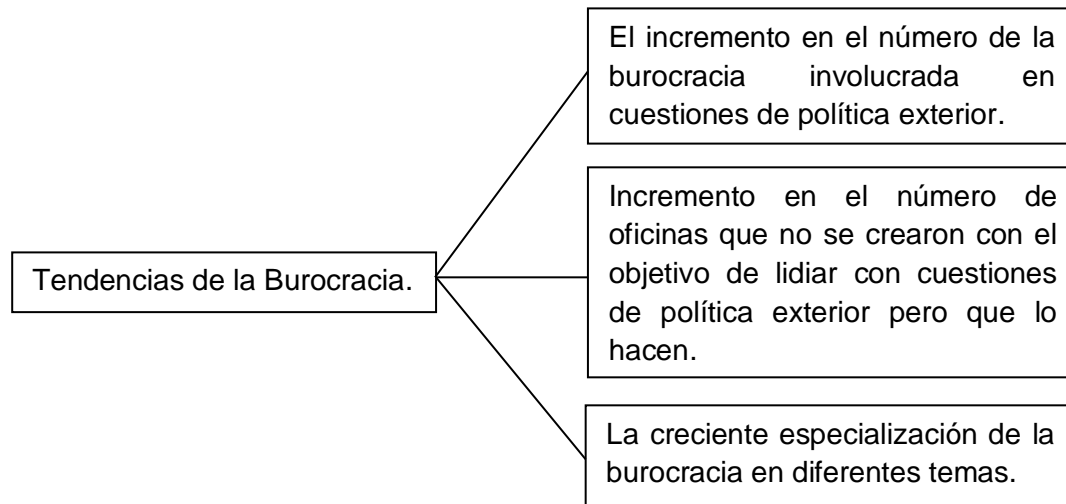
Tendencias de la Burocracia.

El incremento en el número de la burocracia involucrada en cuestiones de política exterior.

Incremento en el número de oficinas que no se crearon con el objetivo de lidiar con cuestiones de política exterior pero que lo hacen.

La creciente especialización de la burocracia en diferentes temas.